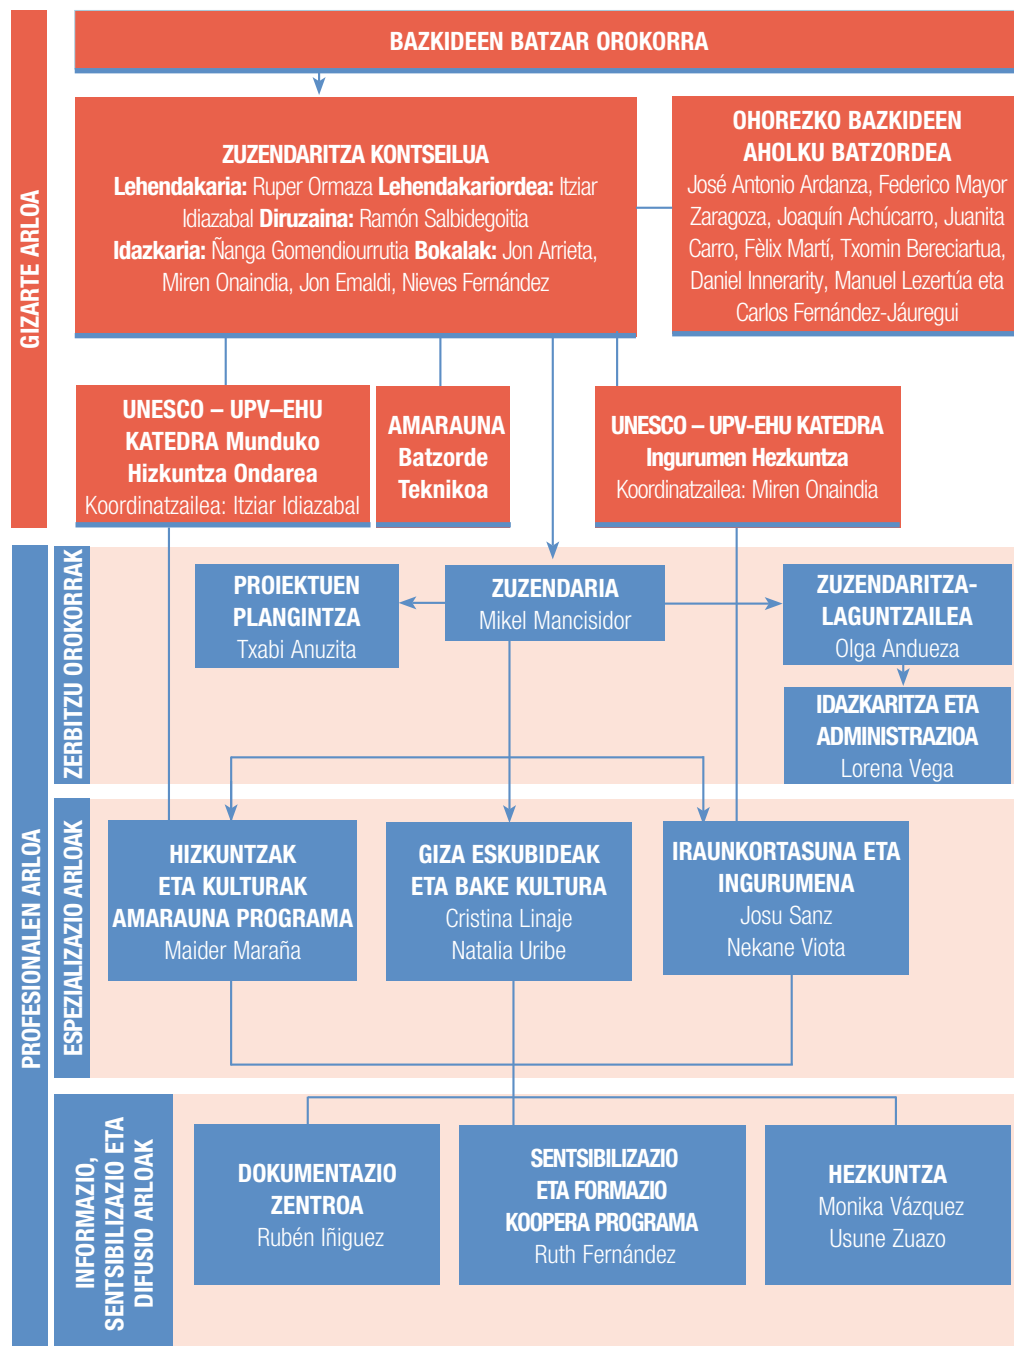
GIZARTE ARLOA

BAZKIDEEN BATZAR OROKORRA

ZUZENDARITZA KONTSEILUA
Lehendakaria: Ruper Ormaza Lehendakariordea: Itziar Idiazabal Diruzaina: Ramón Salbidegoitia
Idazkaria: Ñanga Gomendiourrutia Bokalak: Jon Arrieta, Miren Onaindia, Jon Emaldi, Nieves Fernández

OHOREZKO BAZKIDEEN AHOLKU BATZORDEA
José Antonio Ardanza, Federico Mayor Zaragoza, Joaquín Achúcarro, Juanita Carro, Fèlix Martí, Txomin Bereciartua, Daniel Innerarity, Manuel Lezertúa eta Carlos Fernández-Jáuregui

UNESCO – UPV–EHU KATEDRA Munduko Hizkuntza Ondarea
Koordinatzailea: Itziar Idiazabal

AMARAUNA Batzorde Teknikoa

UNESCO – UPV-EHU KATEDRA Ingurumen Hezkuntza
Koordinatzailea: Miren Onaindia

PROFESIONALEN ARLOA

ZERBITZU OROKORRAK

PROIEKTUEN PLANGINTZA
Txabi Anuzita

ZUZENDARIA
Mikel Mancisidor

ZUZENDARITZA-LAGUNTZAILEA
Olga Andueza

IDAZKARITZA ETA ADMINISTRAZIOA
Lorena Vega

ESPEZIALIZAZIO ARLOAK

HIZKUNTZAK ETA KULTURAK AMARAUNA PROGRAMA
Maider Maraña

GIZA ESKUBIDEAK ETA BAKE KULTURA
Cristina Linaje
Natalia Uribe

IRAUNKORTASUNA ETA INGURUMENA
Josu Sanz
Nekane Viota

INFORMAZIO, SENTSIBILIZAZIO ETA DIFUSIO ARLOAK

DOKUMENTAZIO ZENTROA
Rubén Iñiguez

SENTSIBILIZAZIO ETA FORMAZIO KOOPERA PROGRAMA
Ruth Fernández

HEZKUNTZA
Monika Vázquez
Usune Zuazo